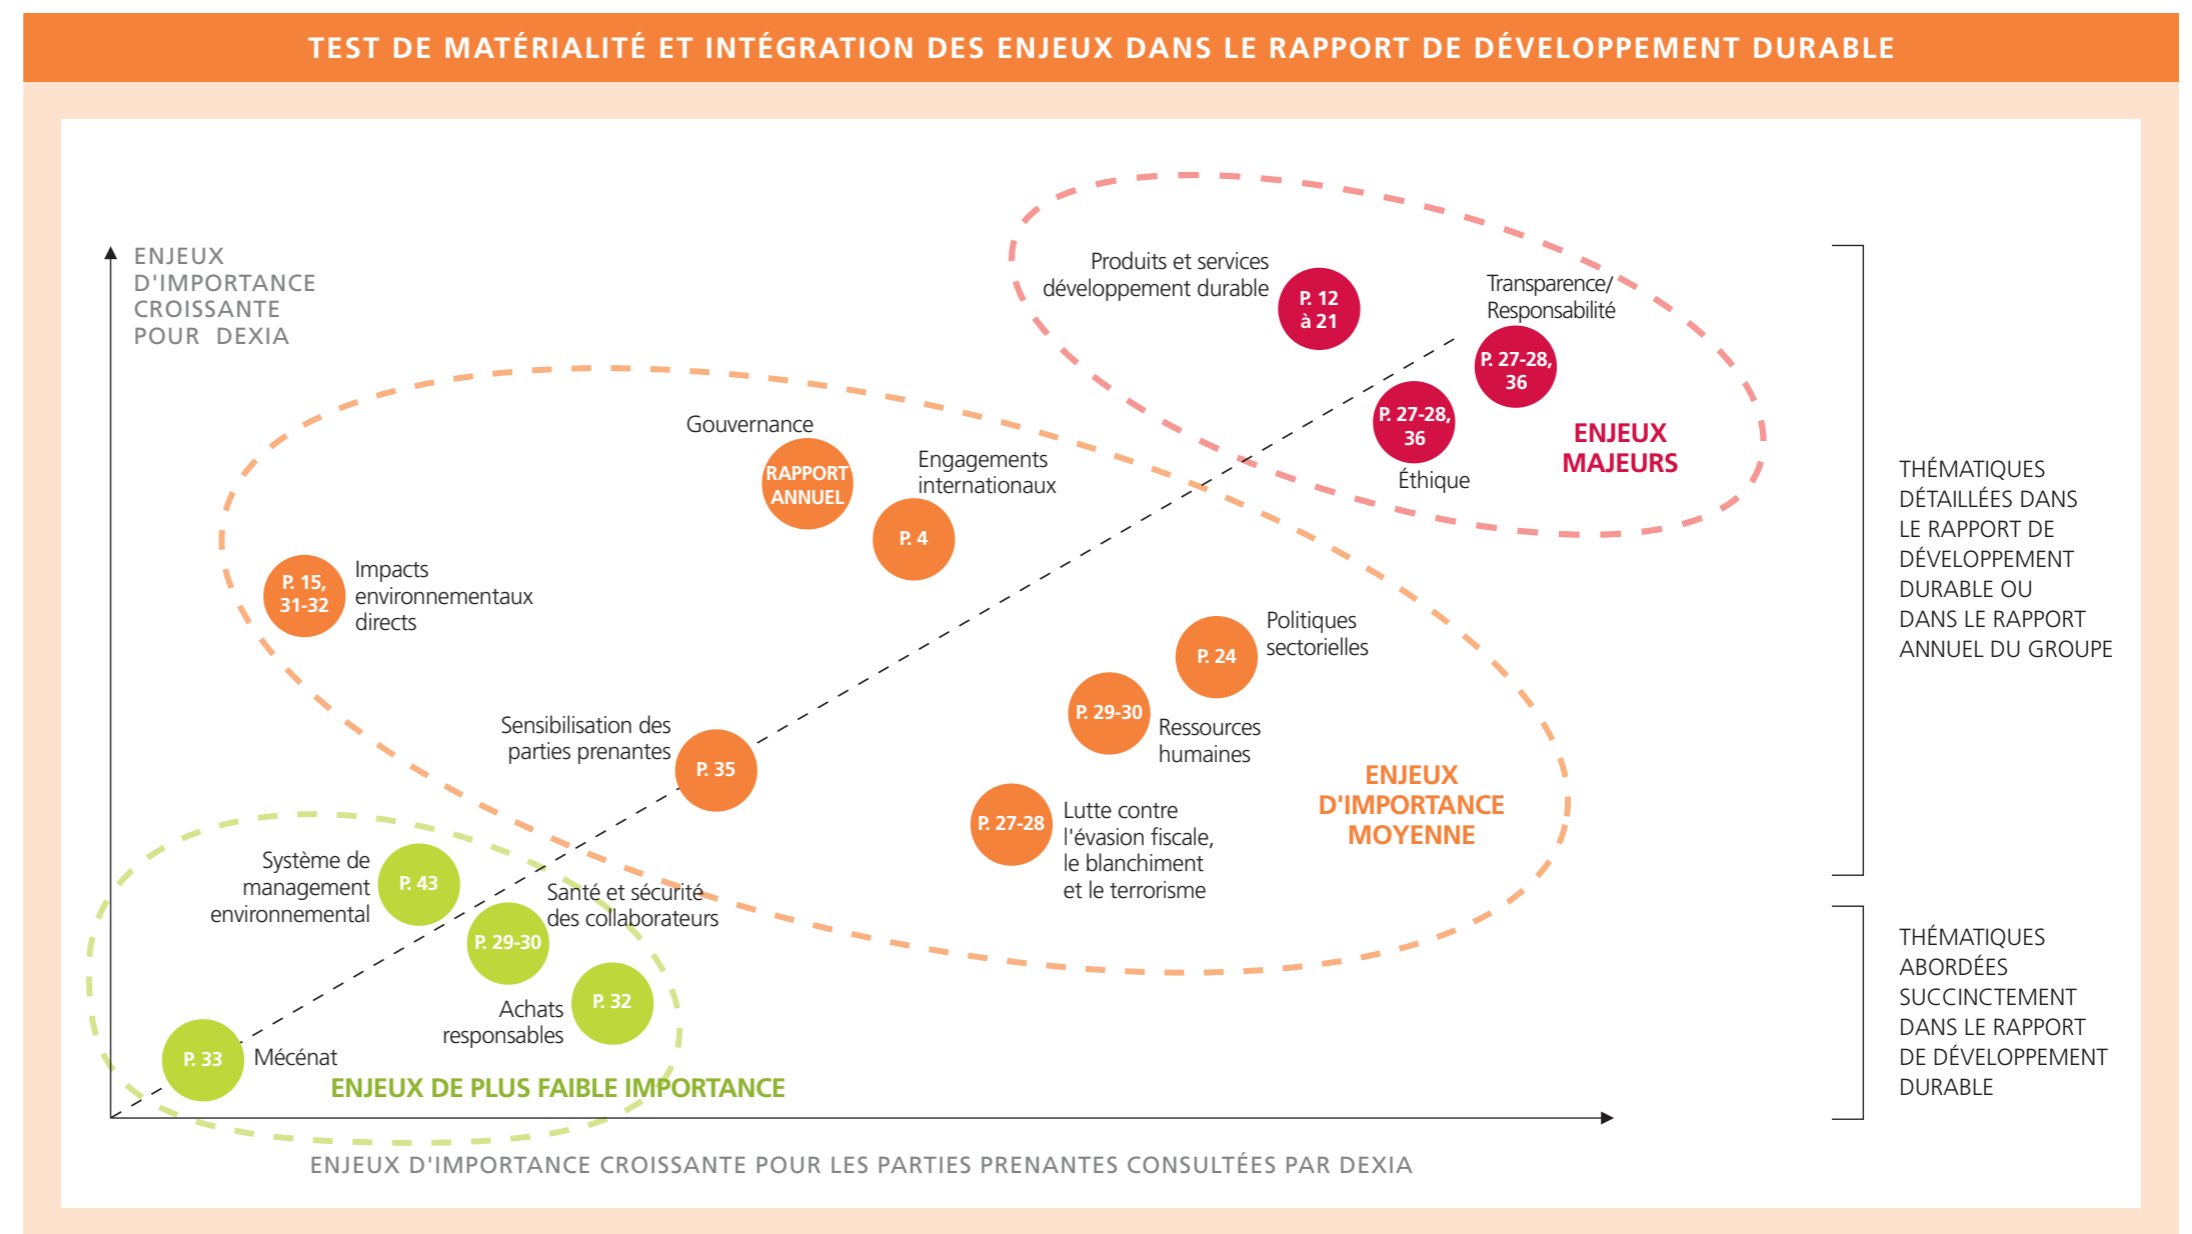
TEST DE MATÉRIALITÉ ET INTÉGRATION DES ENJEUX DANS LE RAPPORT DE DÉVELOPPEMENT DURABLE

ENJEUX D'IMPORTANCE CROISSANTE POUR DEXIA

Produits et services développement durable
P. 12 à 21

Transparence/ Responsabilité
P. 27-28, 36

P. 27-28, 36
Éthique

ENJEUX MAJEURS

Gouvernance
RAPPORT ANNUEL

Engagements internationaux
P. 4

P. 15, 31-32
Impacts environnementaux directs

Politiques sectorielles
P. 24

P. 29-30
Ressources humaines

Sensibilisation des parties prenantes
P. 35

P. 27-28
Lutte contre l'évasion fiscale, le blanchiment et le terrorisme

ENJEUX D'IMPORTANCE MOYENNE

Système de management environnemental
P. 43

Santé et sécurité des collaborateurs
P. 29-30

Achats responsables
P. 32

P. 33
Mécénat

ENJEUX DE PLUS FAIBLE IMPORTANCE

ENJEUX D'IMPORTANCE CROISSANTE POUR LES PARTIES PRENANTES CONSULTÉES PAR DEXIA

THÉMATIQUES DÉTAILLÉES DANS LE RAPPORT DE DÉVELOPPEMENT DURABLE OU DANS LE RAPPORT ANNUEL DU GROUPE

THÉMATIQUES ABORDÉES SUCCINCTEMENT DANS LE RAPPORT DE DÉVELOPPEMENT DURABLE